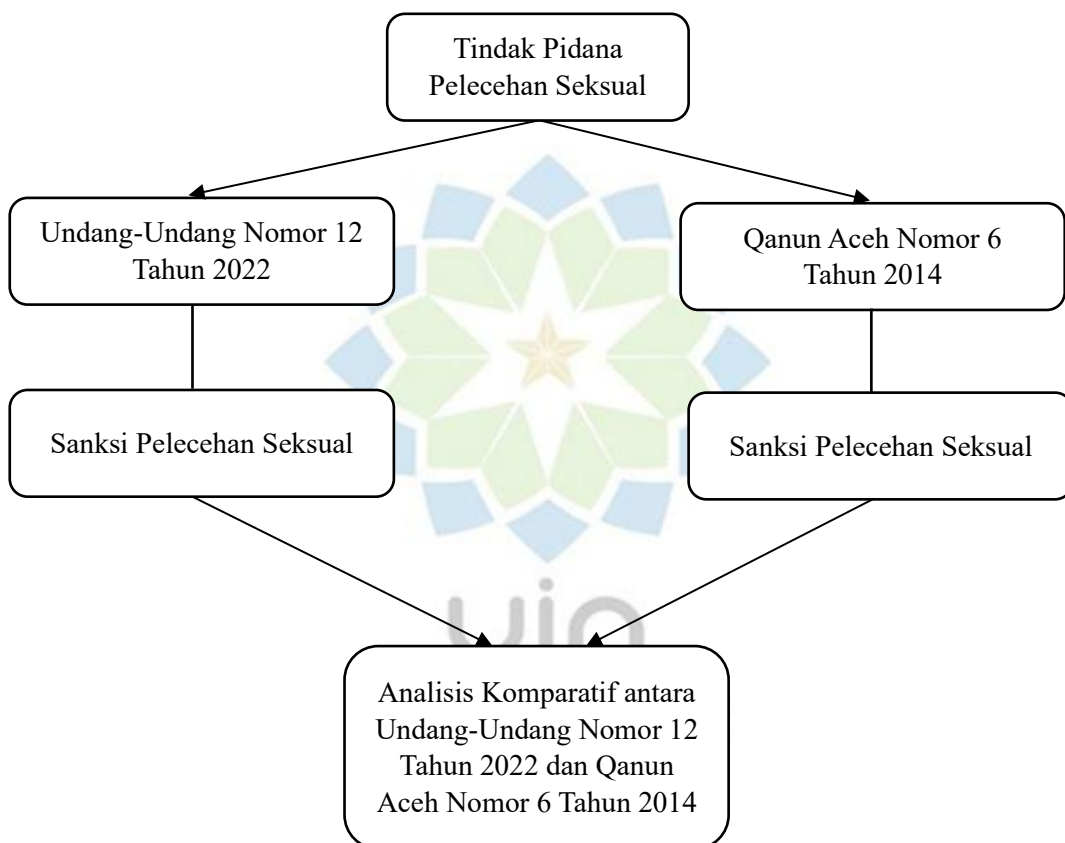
Tindak Pidana Pelecehan Seksual

Undang-Undang Nomor 12 Tahun 2022

Qanun Aceh Nomor 6 Tahun 2014

Sanksi Pelecehan Seksual

Sanksi Pelecehan Seksual

Analisis Komparatif antara Undang-Undang Nomor 12 Tahun 2022 dan Qanun Aceh Nomor 6 Tahun 2014